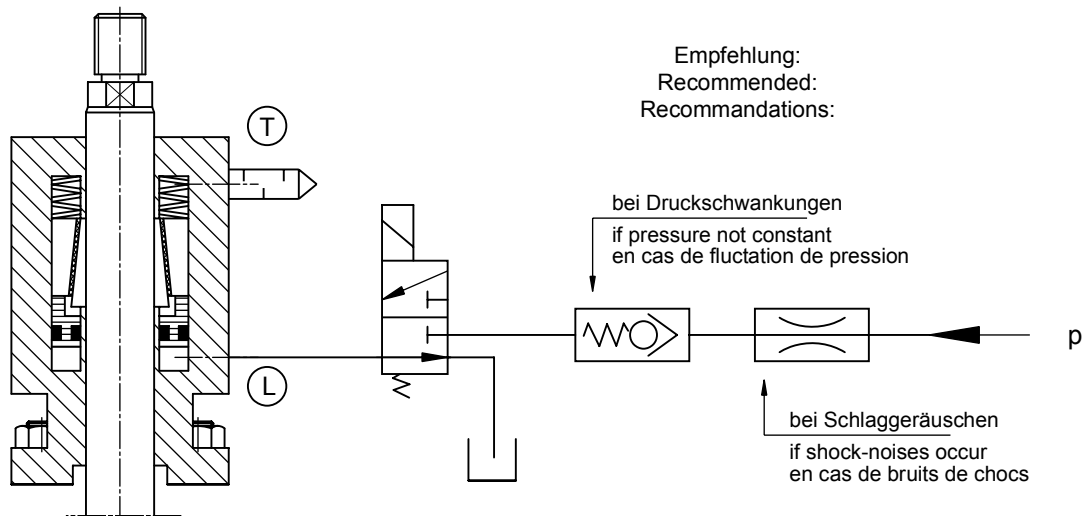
Empfehlung:
Recommended:
Recommandations:

T

bei Druckschwankungen
if pressure not constant
en cas de fluctation de pression

p

L

bei Schlaggeräuschen
if shock-noises occur
en cas de bruits de chocs